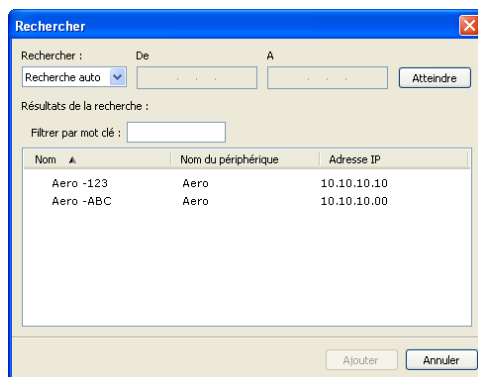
Rechercher

Rechercher :
Recherche auto
De
A
Atteindre

Résultats de la recherche :
Filtrer par mot clé :

| Nom ▲ | Nom du périphérique | Adresse IP |
|---|---|---|
| Aero -123 | Aero | 10.10.10.10 |
| Aero -ABC | Aero | 10.10.10.00 |

Ajouter
Annuler